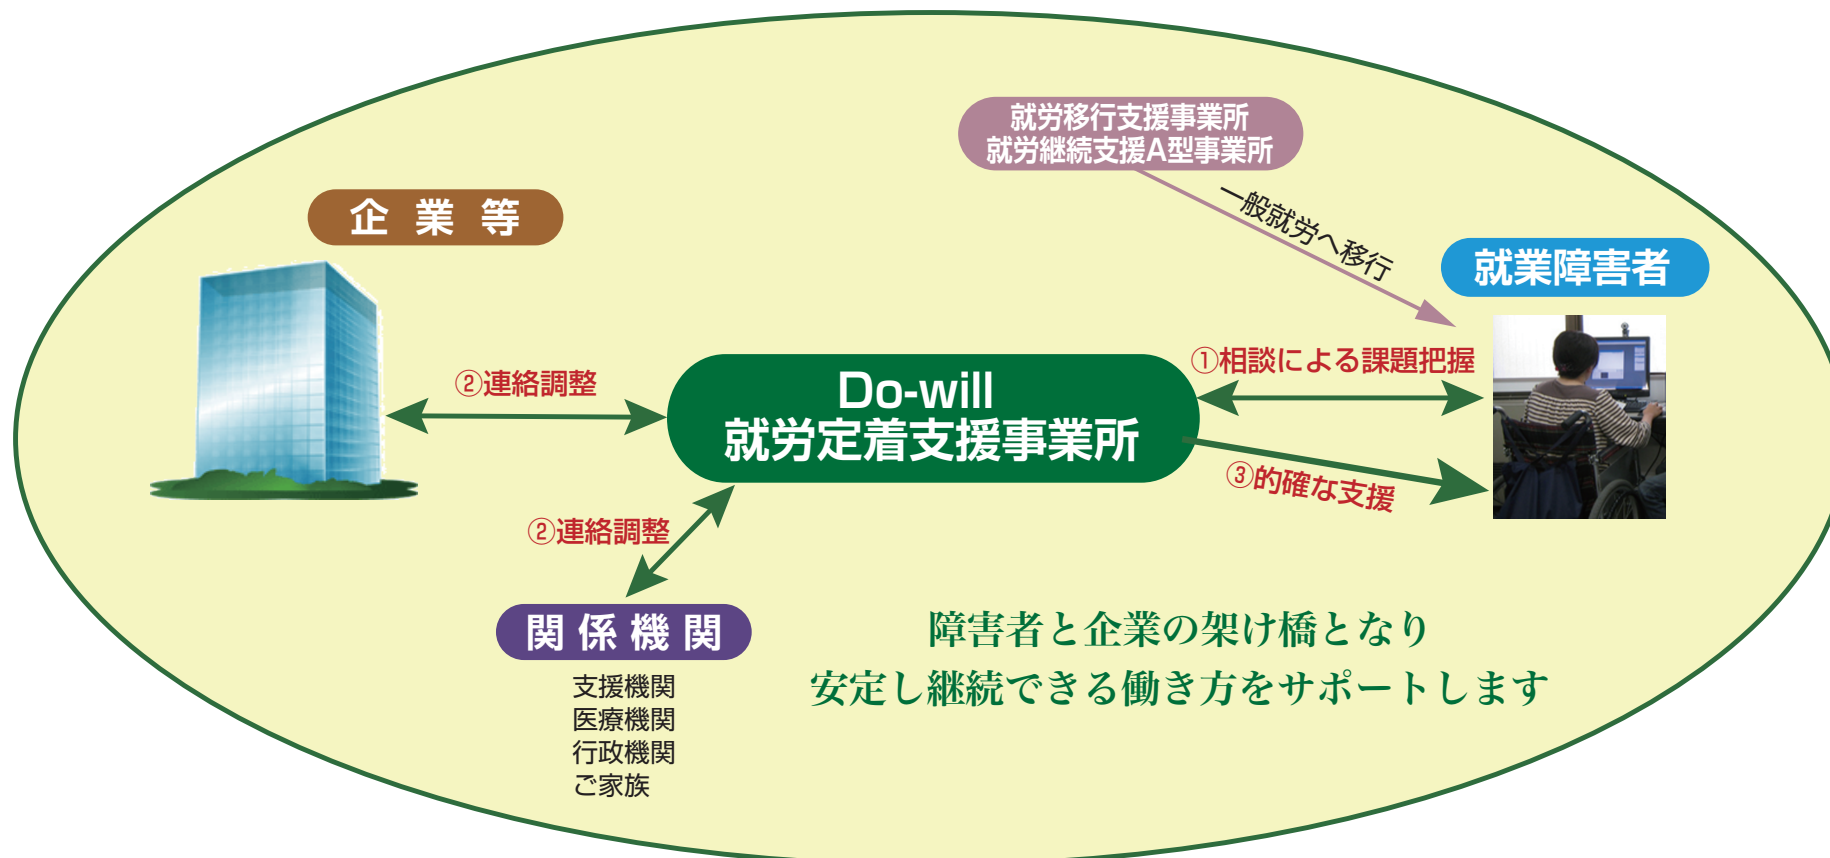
就労移行支援事業所
就労継続支援A型事業所

企 業 等

一般就労へ移行

就業障害者

①相談による課題把握

②連絡調整

Do-will
就労定着支援事業所

③的確な支援

②連絡調整

関 係 機 関

支援機関
医療機関
行政機関
ご家族

障害者と企業の架け橋となり
安定し継続できる働き方をサポートします